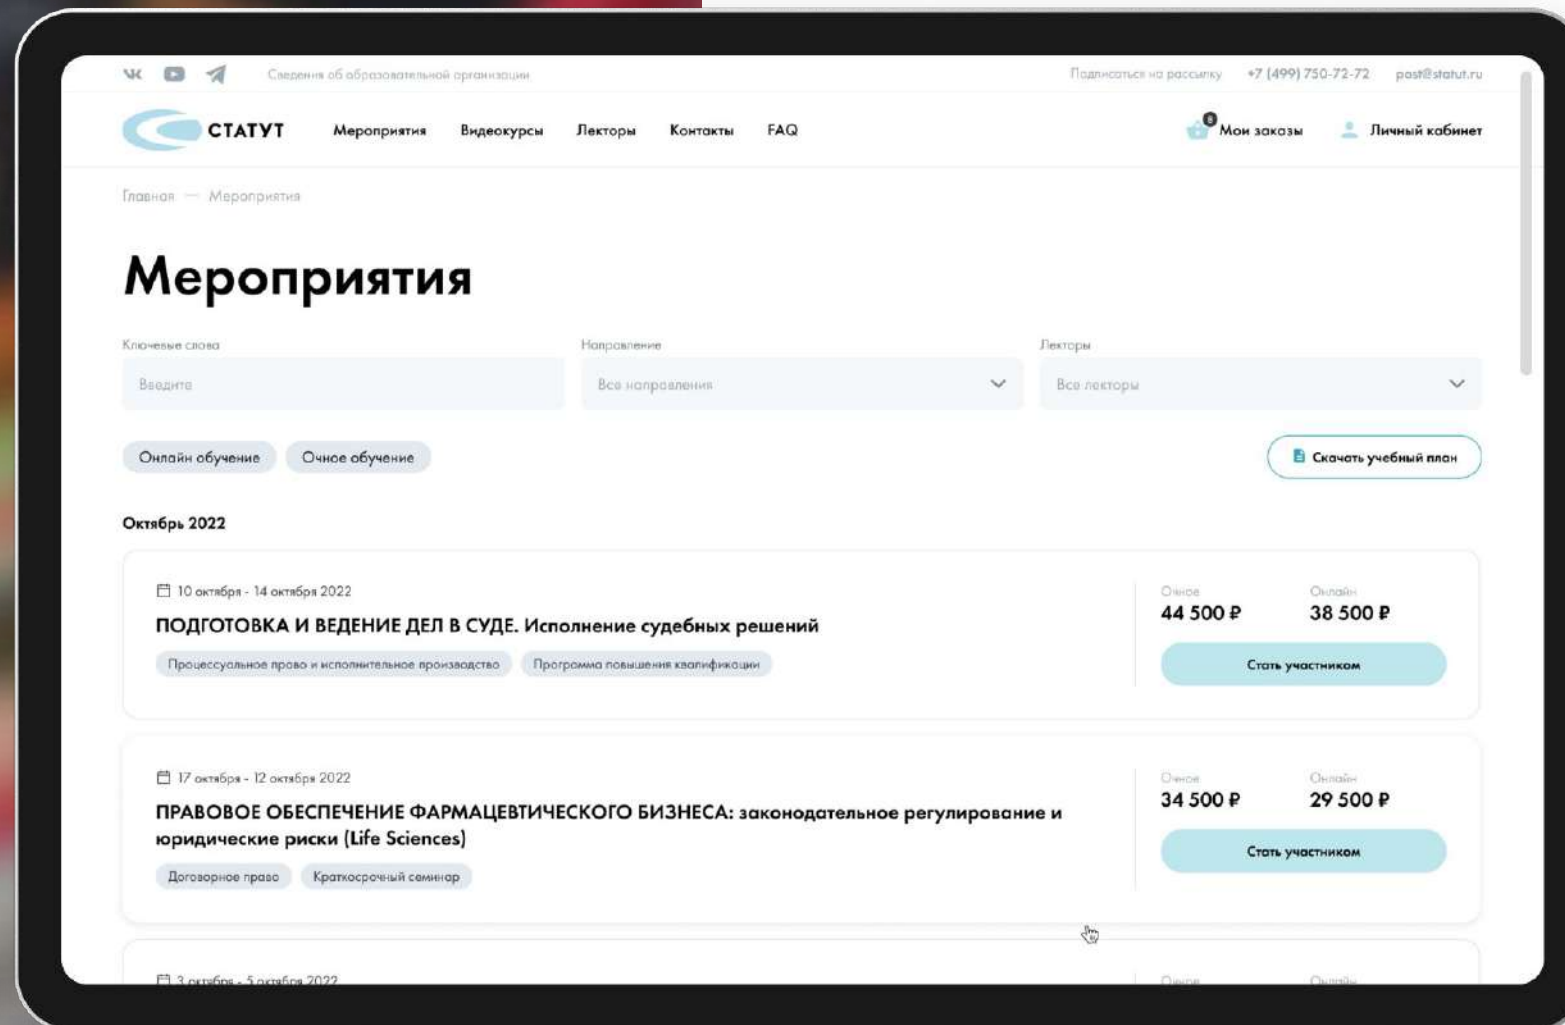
Сведения об образовательной организации

Подписаться на рассылку +7 (499) 750-72-72 post@statut.ru

СТАТУТ Мероприятия Видеокурсы Лекторы Контакты FAQ

0 Мои заказы Личный кабинет

Главная — Мероприятия

Мероприятия

Ключевые слова
Введите

Направление
Все направления

Лекторы
Все лекторы

Онлайн обучение Очное обучение

Скачать учебный план

Октябрь 2022

10 октября - 14 октября 2022

ПОДГОТОВКА И ВЕДЕНИЕ ДЕЛ В СУДЕ. Исполнение судебных решений

Процессуальное право и исполнительное производство Программа повышения квалификации

Очное
44 500 ₽

Онлайн
38 500 ₽

Стать участником

17 октября - 12 октября 2022

ПРАВОВОЕ ОБЕСПЕЧЕНИЕ ФАРМАЦЕВТИЧЕСКОГО БИЗНЕСА: законодательное регулирование и юридические риски (Life Sciences)

Договорное право Краткосрочный семинар

Очное
34 500 ₽

Онлайн
29 500 ₽

Стать участником

3 октября - 5 октября 2022

Очное

Онлайн